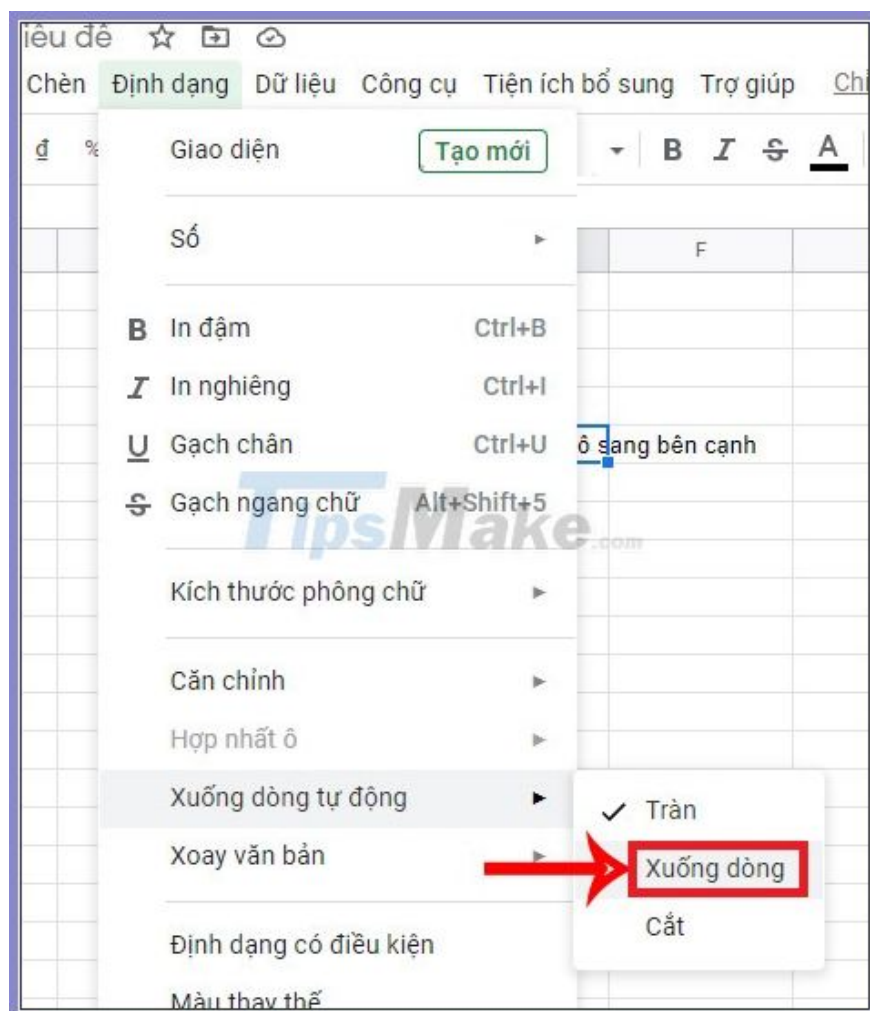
iêu đề

Chèn Định dạng Dữ liệu Công cụ Tiện ích bổ sung Trợ giúp Chỉ

đ %

B I S A

F

Giao diện Tạo mới

Số

B In đậm Ctrl+B

I In nghiêng Ctrl+I

U Gạch chân Ctrl+U

S Gạch ngang chữ Alt+Shift+5

ô sang bên cạnh

TipsMake.com

Kích thước phông chữ

Căn chỉnh

Hợp nhất ô

Xuống dòng tự động

Xoay văn bản

Định dạng có điều kiện

Màu thay thế

✓ Tràn

Xuống dòng

Cắt